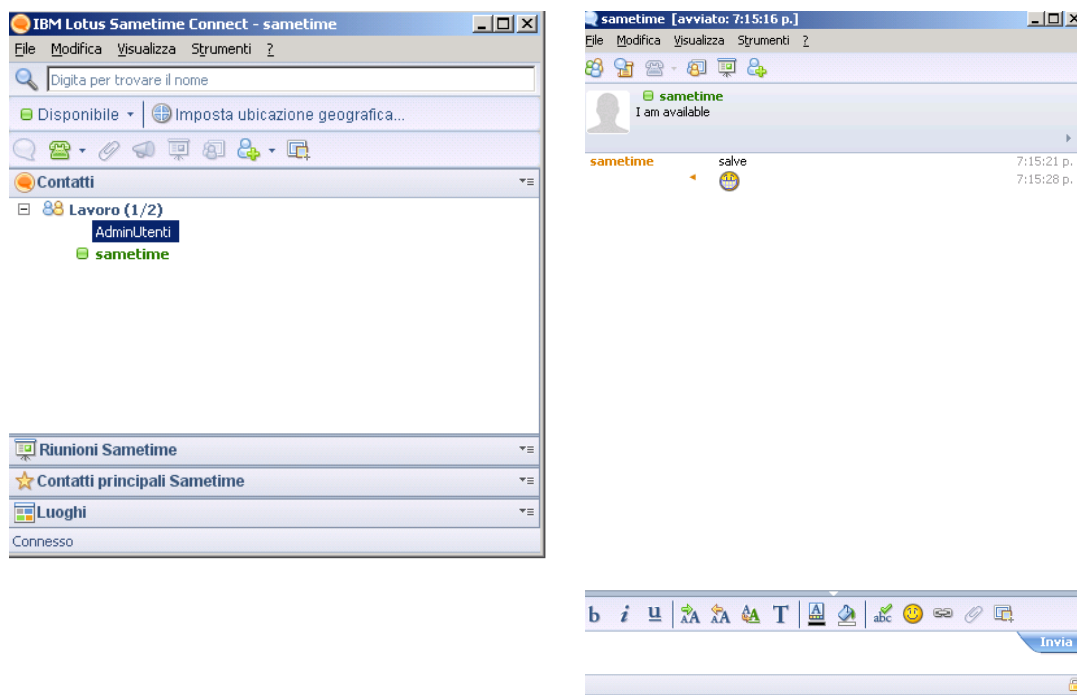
IBM Lotus Sametime Connect - sametime

File Modifica Visualizza Strumenti ?

Digita per trovare il nome

Disponibile Imposta ubicazione geografica...

Contatti

Lavoro (1/2)

AdminUtenti

sametime

Riunioni Sametime

Contatti principali Sametime

Luoghi

Connesso

sametime [avviato: 7:15:16 p.]

File Modifica Visualizza Strumenti ?

sametime
I am available

sametime salve 7:15:21 p.
7:15:28 p.

b i u T

Invia